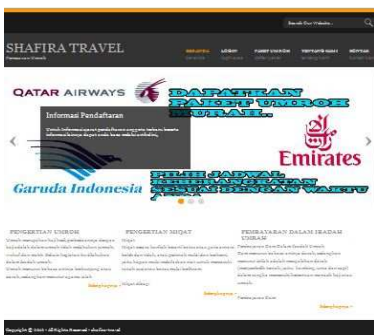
Search Our Website...

SHAFIRA TRAVEL

BERANDA LOGIN PAKET UMROH TENTANG KAMI KONTAK

QATAR AIRWAYS

Informasi Pendaftaran

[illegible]

DAPATKAN PAKET UMROH MURAH..

Emirates

Garuda Indonesia

PILIH JADWAL KEBERANGKATAN SESUAI DENGAN WAKTU ANDA

PENGERTIAN UMROH

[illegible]

Selengkapnya →

PENGERTIAN MIQAT

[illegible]

Selengkapnya →

PEMBAYARAN DALAM IBADAH UMRAH

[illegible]

Selengkapnya →

Copyright © 2014 - All Rights Reserved - shafira-travel